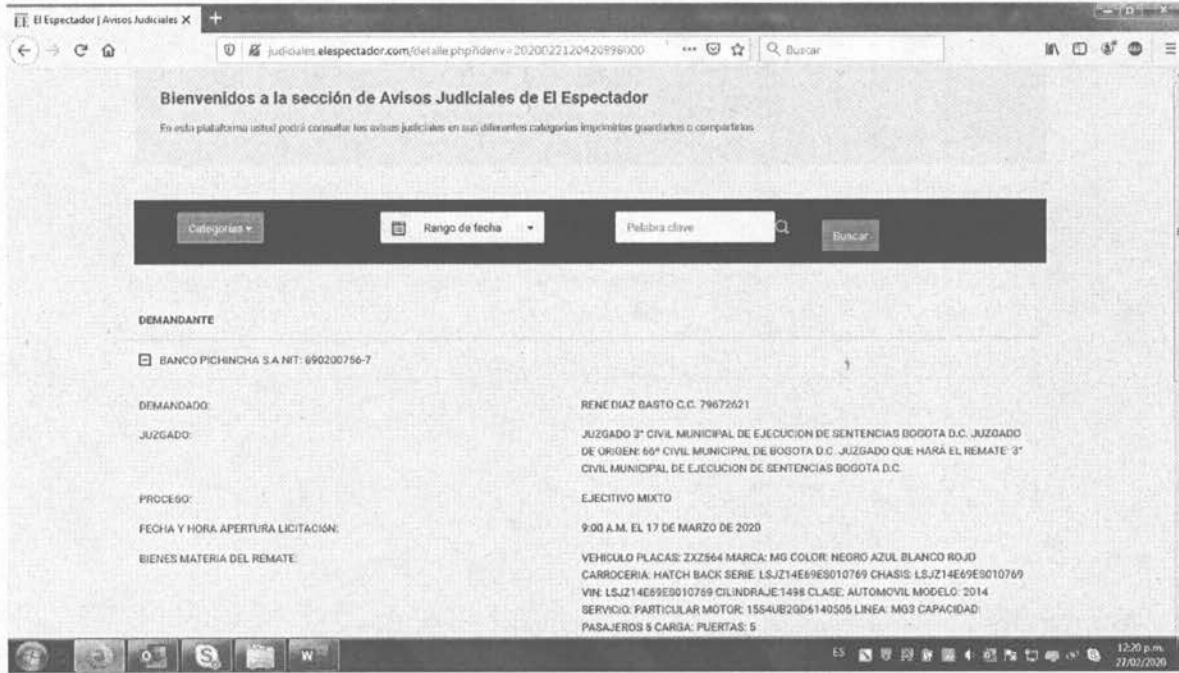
EE El Espectador | Avisos Judiciales ×

judiciales.elespectador.com/detalle.php?idenv=20200221204208960000

Buscar

Bienvenidos a la sección de Avisos Judiciales de El Espectador

En esta plataforma usted podrá consultar los avisos judiciales en sus diferentes categorías imprimirlos guardarlos o compartirlos

Categorías ▾

Rango de fecha

Palabra clave

Buscar

DEMANDANTE

BANCO PICHINCHA S.A NIT: 890200756-7

DEMANDADO:

RENE DIAZ BASTO C.C. 79672621

JUZGADO:

JUZGADO 3° CIVIL MUNICIPAL DE EJECUCION DE SENTENCIAS BOGOTA D.C. JUZGADO DE ORIGEN: 66° CIVIL MUNICIPAL DE BOGOTA D.C. JUZGADO QUE HARÁ EL REMATE: 3° CIVIL MUNICIPAL DE EJECUCION DE SENTENCIAS BOGOTA D.C.

PROCESO:

EJECITIVO MIXTO

FECHA Y HORA APERTURA LICITACIÓN:

9:00 A.M. EL 17 DE MARZO DE 2020

BIENES MATERIA DEL REMATE:

VEHICULO PLACAS: ZXZ564 MARCA: MG COLOR: NEGRO AZUL BLANCO ROJO CARROCERIA: HATCH BACK SERIE: LSJZ14E69ES010769 CHASIS: LSJZ14E69ES010769 VIN: LSJZ14E69ES010769 CILINDRAJE:1498 CLASE: AUTOMOVIL MODELO: 2014 SERVICIO: PARTICULAR MOTOR: 15S4UB2GD6140505 LINEA: MG3 CAPACIDAD: PASAJEROS 5 CARGA: PUERTAS: 5

ES

12:20 p.m.
27/02/2020